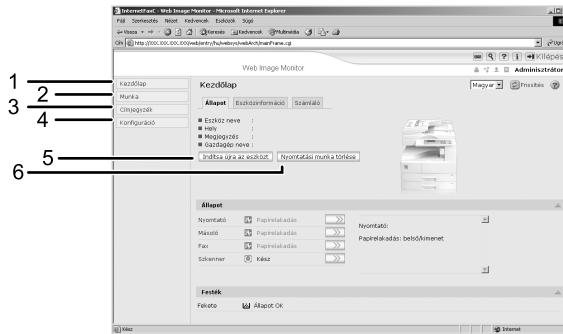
InternetFaxC - Web Image Monitor - Microsoft Internet Explorer
Fájl Szerkesztés Nézet Kedvencek Eszközök Súgó
Vissza Keresés Kedvencek Multimédia
Cím http://XXX.XXX.XXX.XXX/web/entry/hu/websys/webArch/mainFrame.cgi Ugrás

Kilépés
Web Image Monitor
Adminisztrátor

1 Kezdőlap
2 Munka
3 Címjegyzék
4 Konfiguráció

Kezdőlap
Magyar Frissítés
Állapot Eszközinformáció Számláló
Eszköz neve :
Hely :
Megjegyzés :
Gazdagép neve :
5 Indítsa újra az eszközt
6 Nyomtatási munka törlése

Állapot
Nyomtató Papírelakadás
Másoló Papírelakadás
Fax Papírelakadás
Szkenner Kész
Nyomtató:
Papírelakadás: belső/kimenet

Festék
Fekete Állapot OK

Kész Internet